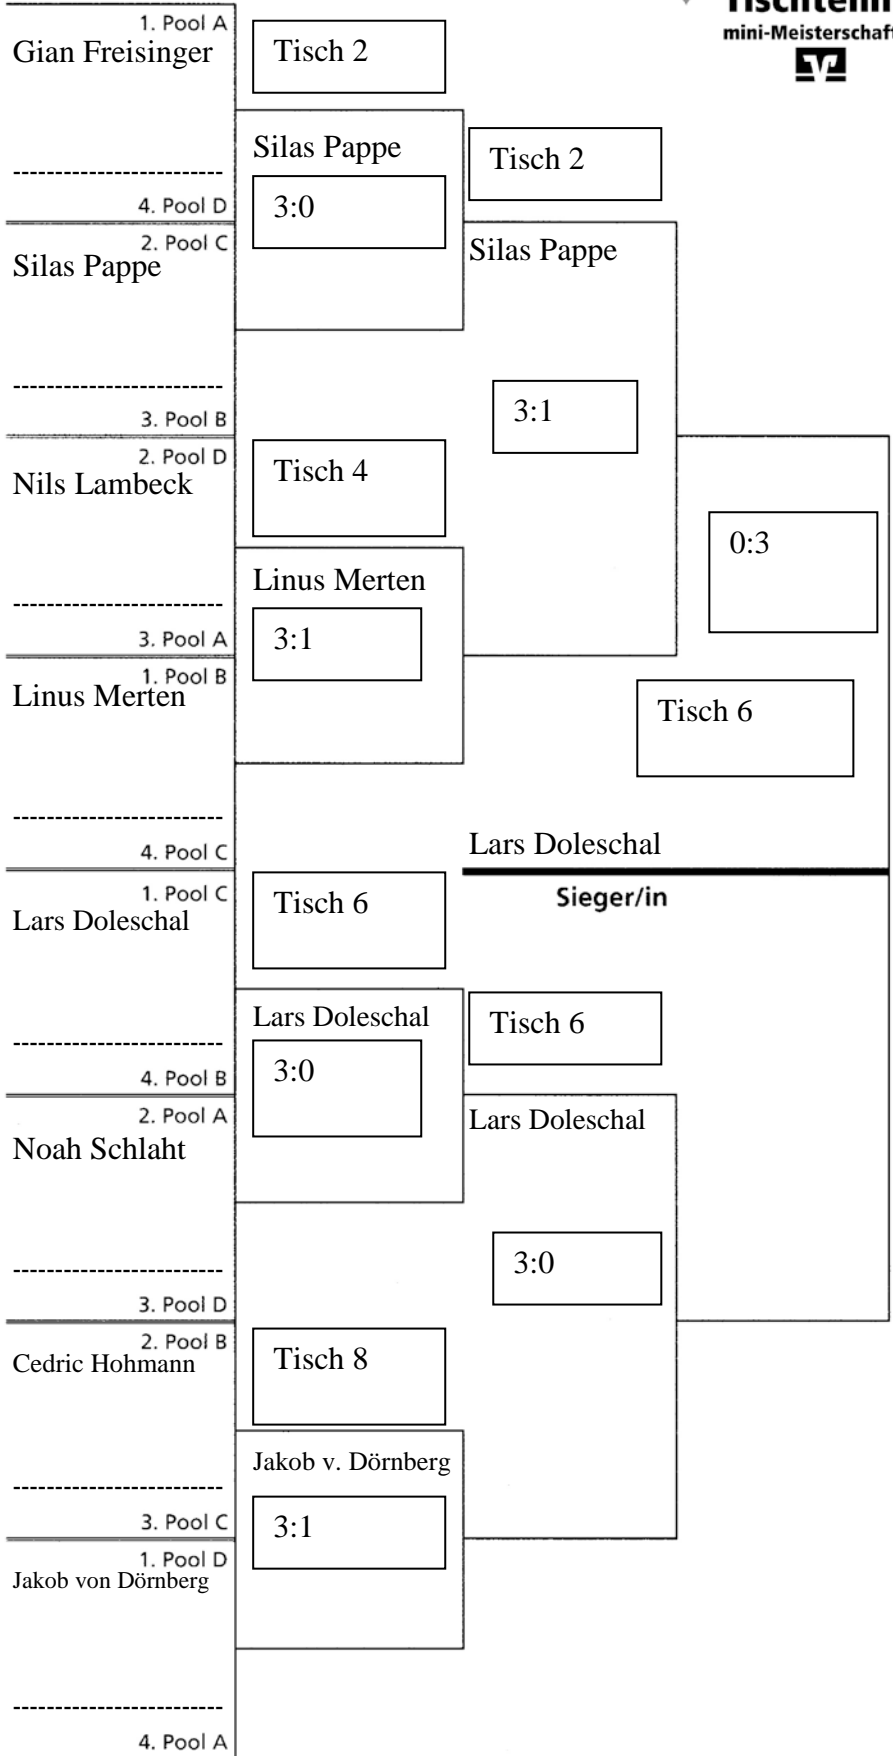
Tischtenn
mini-Meisterschaft

1. Pool A
Gian Freisinger
Tisch 2
Silas Pappe
3:0
Tisch 2
------------------------
4. Pool D
2. Pool C
Silas Pappe
Silas Pappe
------------------------
3. Pool B
3:1
2. Pool D
Nils Lambeck
Tisch 4
0:3
Linus Merten
3:1
------------------------
3. Pool A
1. Pool B
Linus Merten
Tisch 6
------------------------
4. Pool C
Lars Doleschal
Sieger/in
1. Pool C
Lars Doleschal
Tisch 6
Lars Doleschal
3:0
Tisch 6
------------------------
4. Pool B
2. Pool A
Noah Schlaht
Lars Doleschal
3:0
------------------------
3. Pool D
2. Pool B
Cedric Hohmann
Tisch 8
Jakob v. Dörnberg
3:1
------------------------
3. Pool C
1. Pool D
Jakob von Dörnberg
------------------------
4. Pool A